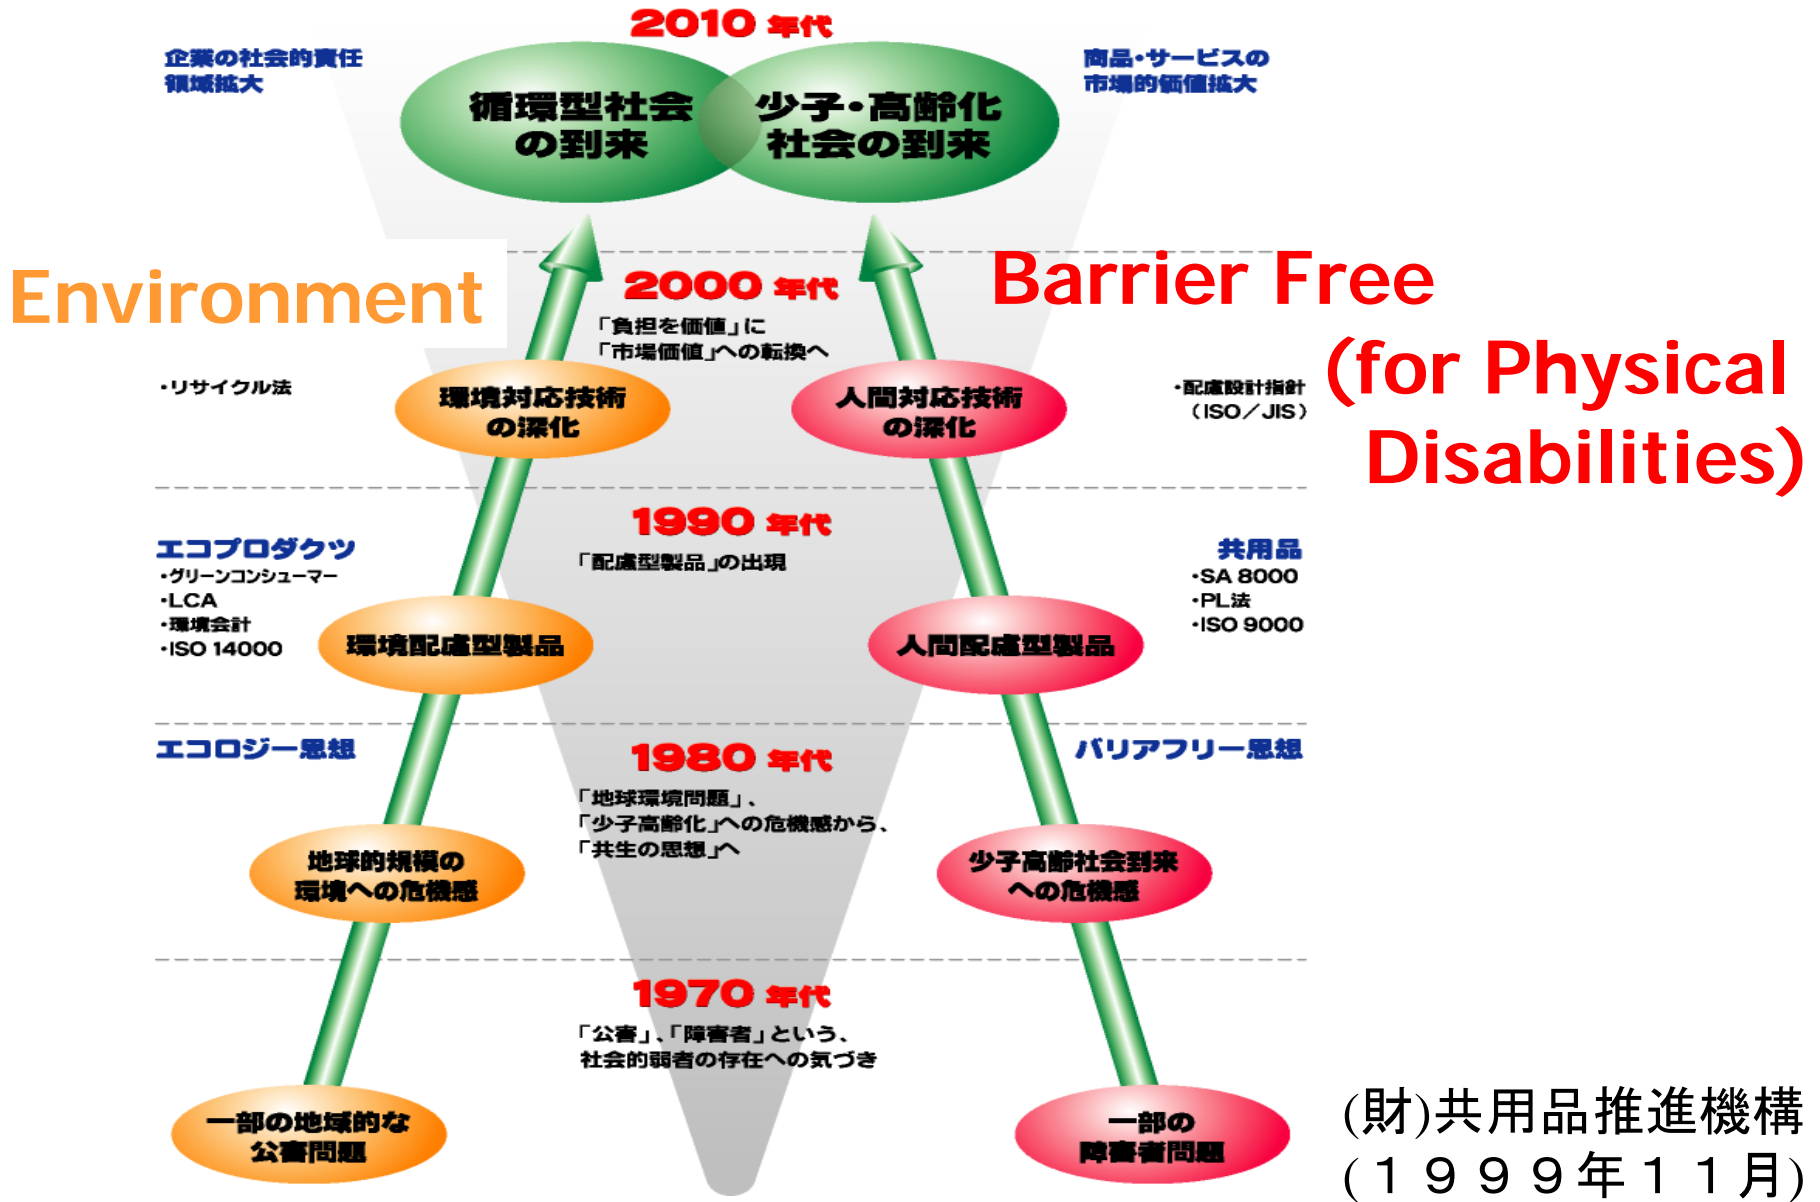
2010 年代

企業の社会的責任
領域拡大

循環型社会
の到来

少子・高齢化
社会の到来

商品・サービスの
市場的価値拡大

Environment

Barrier Free
(for Physical
Disabilities)

2000 年代
「負担を価値」に
「市場価値」への転換へ

・リサイクル法

環境対応技術
の深化

人間対応技術
の深化

・配慮設計指針
（ISO／JIS）

1990 年代
「配慮型製品」の出現

エコプロダクツ
・グリーンコンシューマー
・LCA
・環境会計
・ISO 14000

環境配慮型製品

人間配慮型製品

共用品
・SA 8000
・PL法
・ISO 9000

エコロジー思想

1980 年代
「地球環境問題」、
「少子高齢化」への危機感から、
「共生の思想」へ

バリアフリー思想

地球的規模の
環境への危機感

少子高齢社会到来
への危機感

1970 年代
「公害」、「障害者」という、
社会的弱者の存在への気づき

一部の地域的な
公害問題

一部の
障害者問題

(財)共用品推進機構
（１９９９年１１月）